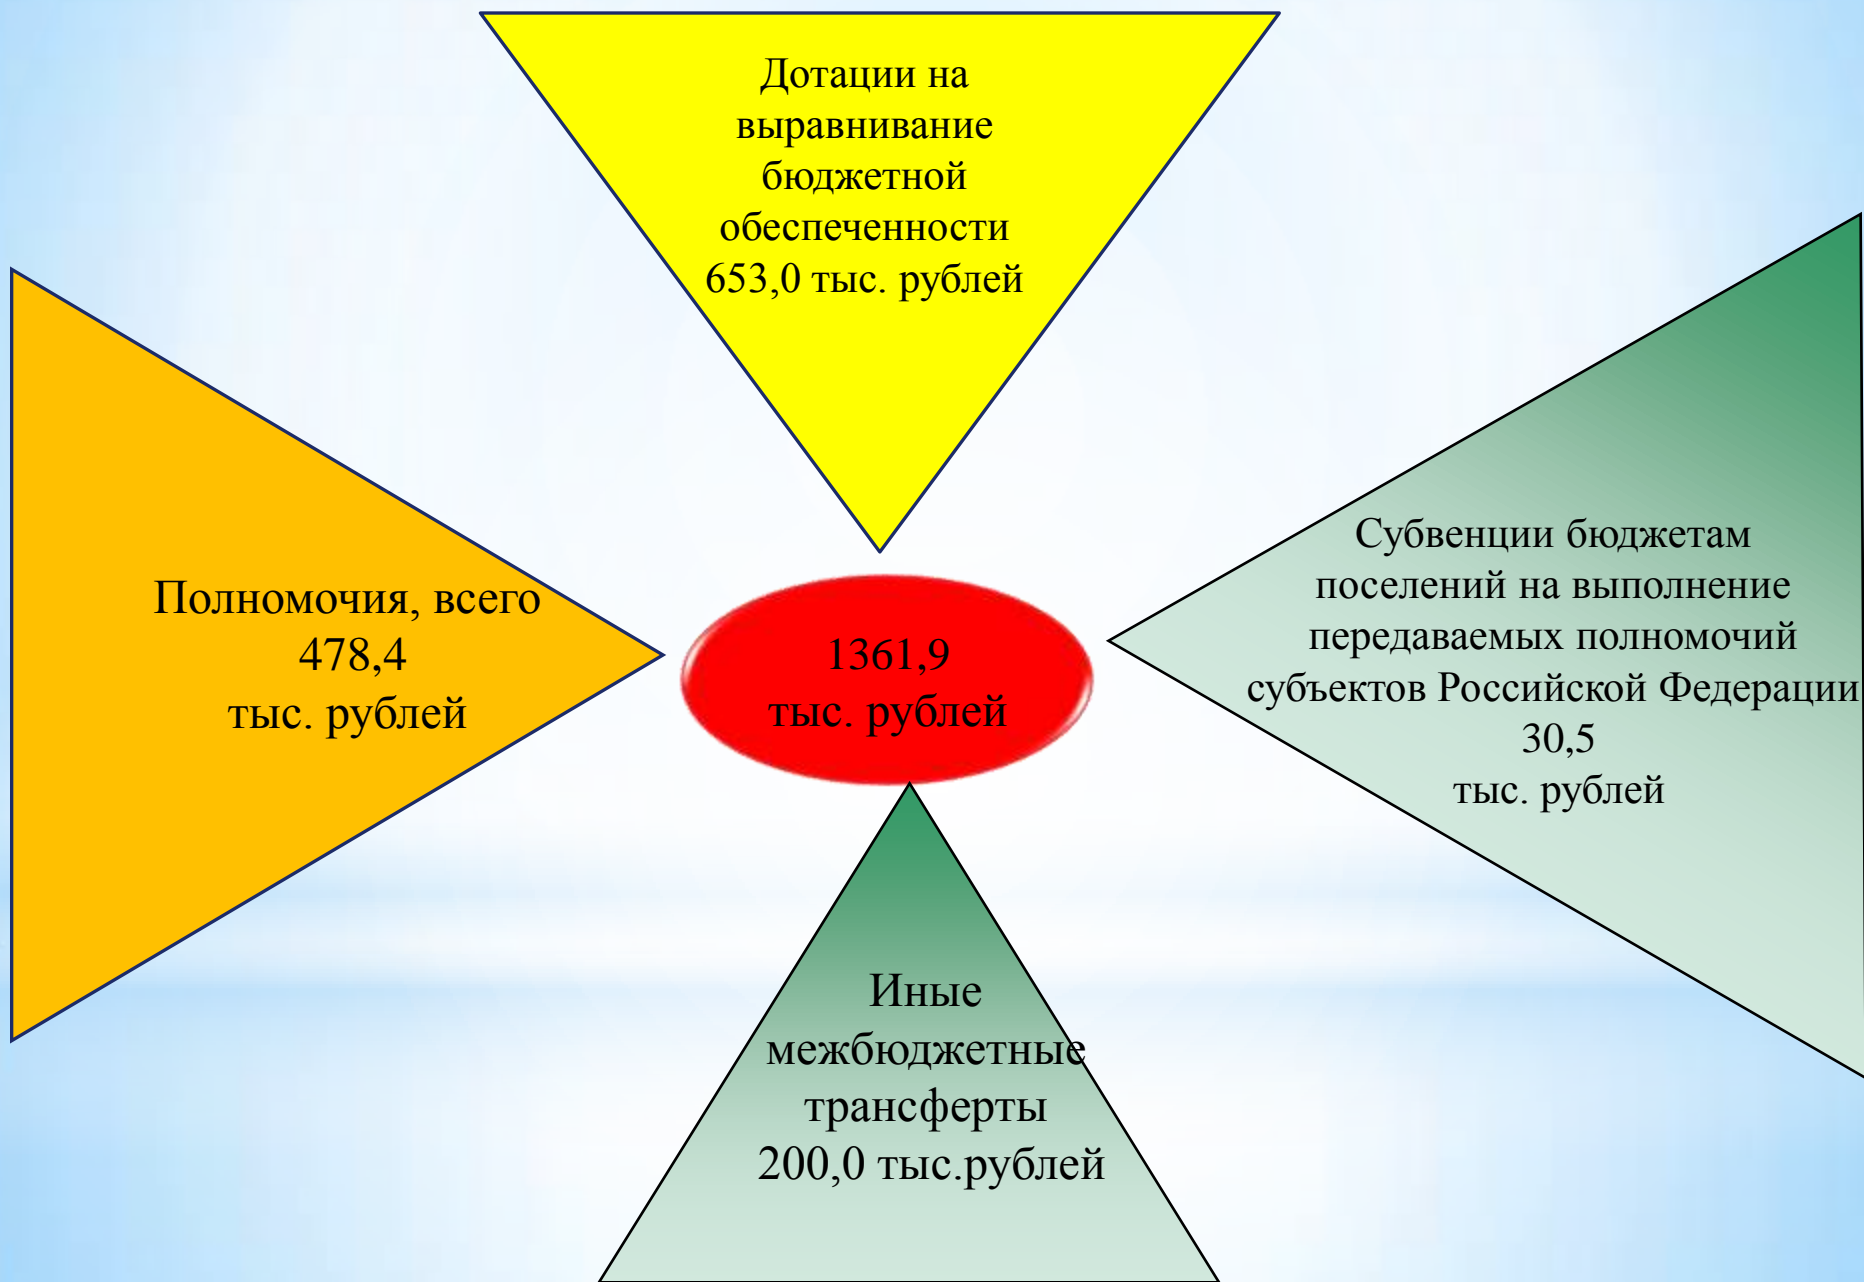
Дотации на выравнивание бюджетной обеспеченности 653,0 тыс. рублей

Полномочия, всего 478,4 тыс. рублей

1361,9 тыс. рублей

Субвенции бюджетам поселений на выполнение передаваемых полномочий субъектов Российской Федерации 30,5 тыс. рублей

Иные межбюджетные трансферты 200,0 тыс.рублей